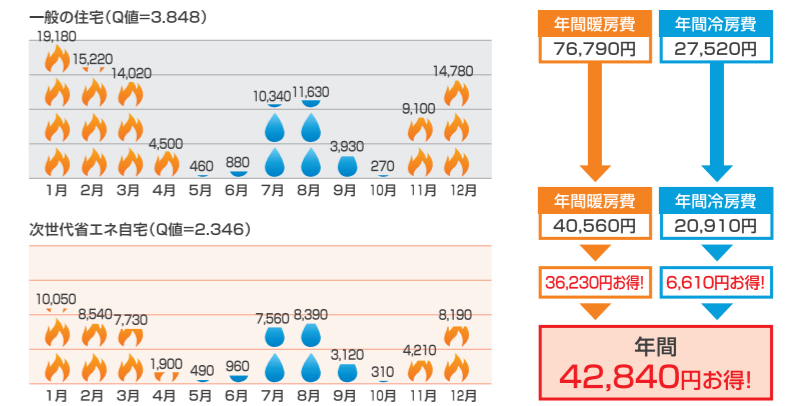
一般の住宅(Q値=3.848)

19,180 15,220 14,020 4,500 460 880 10,340 11,630 3,930 270 9,100 14,780

1月 2月 3月 4月 5月 6月 7月 8月 9月 10月 11月 12月

次世代省エネ自宅(Q値=2.346)

10,050 8,540 7,730 1,900 490 960 7,560 8,390 3,120 310 4,210 8,190

1月 2月 3月 4月 5月 6月 7月 8月 9月 10月 11月 12月

年間暖房費
76,790円

年間冷房費
27,520円

年間暖房費
40,560円

年間冷房費
20,910円

36,230円お得!

6,610円お得!

年間
42,840円お得!